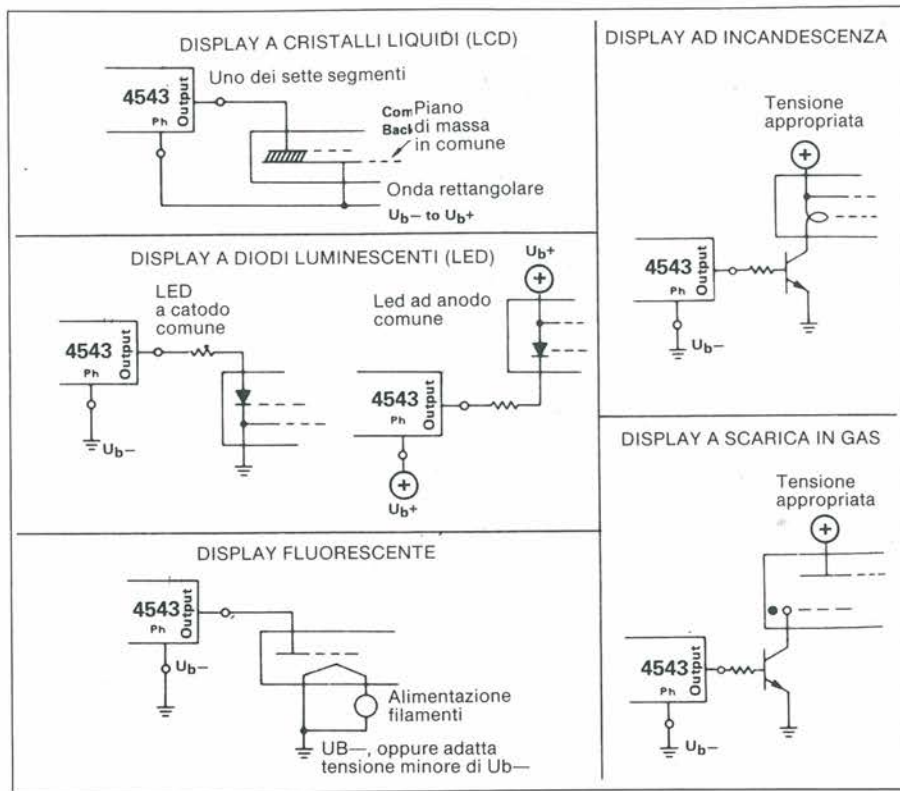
DISPLAY A CRISTALLI LIQUIDI (LCD)

4543
Ph
Output

Uno dei sette segmenti

Com
Back

Piano di massa in comune

Onda rettangolare

$U_b-$ to $U_b+$

DISPLAY AD INCANDESCENZA

Tensione appropriata

+

4543
Ph
Output

$U_b-$

DISPLAY A DIODI LUMINESCENTI (LED)

LED a catodo comune

4543
Ph
Output

$U_b-$

$U_b+$

+

Led ad anodo comune

4543
Ph
Output

+

$U_b+$

DISPLAY A SCARICA IN GAS

Tensione appropriata

+

4543
Ph
Output

$U_b-$

DISPLAY FLUORESCENTE

4543
Ph
Output

$U_b-$

Alimentazione filamenti

UB—, oppure adatta tensione minore di Ub—